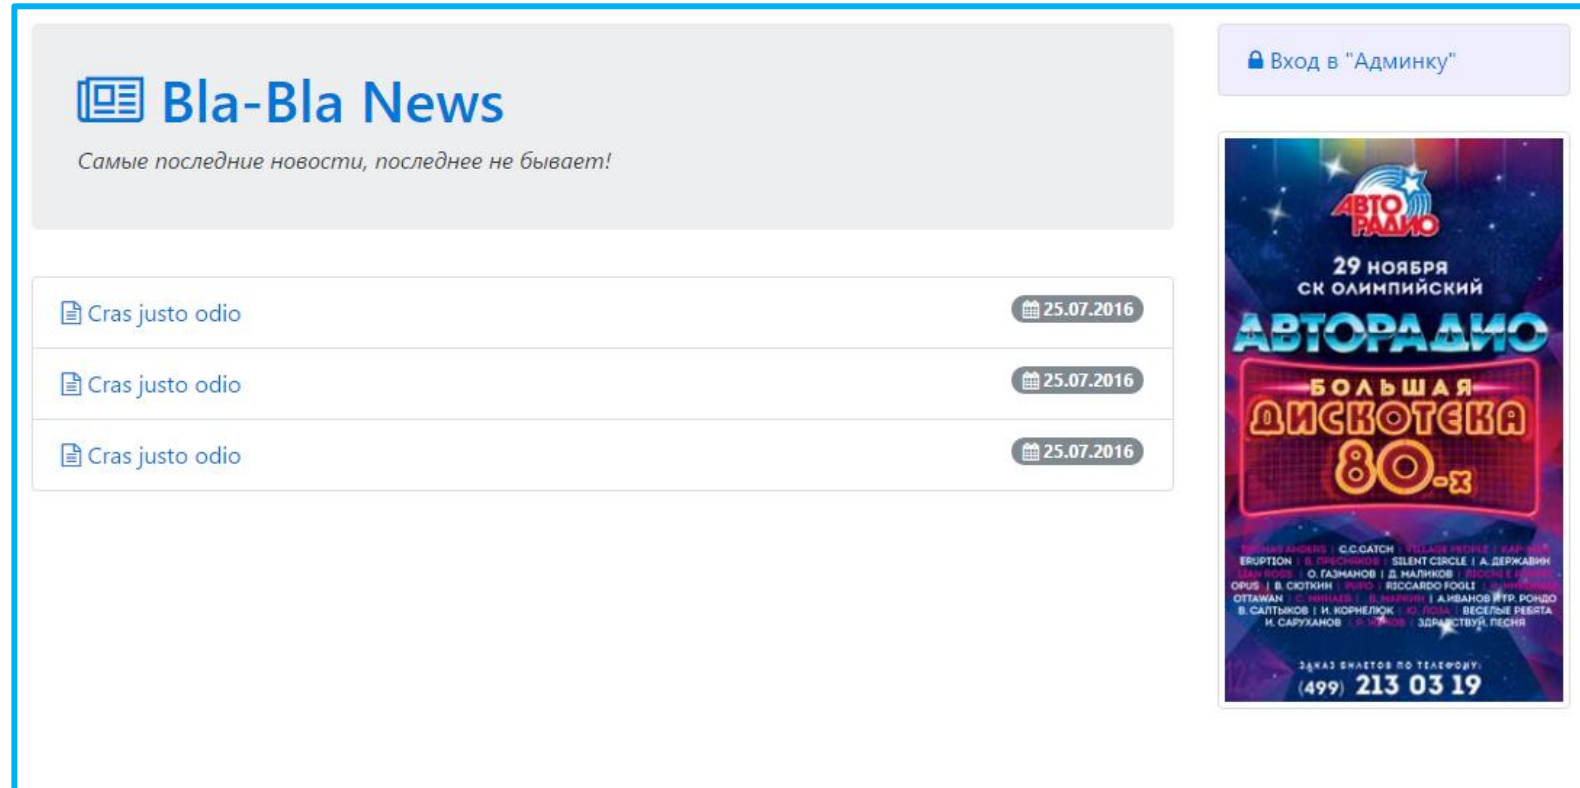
Bla-Bla News

Самые последние новости, последнее не бывает!

Cras justo odio 25.07.2016

Cras justo odio 25.07.2016

Cras justo odio 25.07.2016

Вход в "Админку"

АВТО РАДИО

29 ноября
СК Олимпийский

АВТОРАДИО
БОЛЬШАЯ
ДИСКОТЕКА
80-х

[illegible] | C.C.CATCH | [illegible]
ERUPTION | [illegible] | SILENT CIRCLE | А. ДЕРЖАВИН
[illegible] | О. ГАЗМАНОВ | Д. МАЛИКОВ | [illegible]
OPUS | В. СЮТКИН | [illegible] | RICCARDO FOGLI | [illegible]
OTTAWAN | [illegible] | А.ИВАНОВ И ГР. РОНДО
В. САЛТЫКОВ | И. КОРНЕЛЮК | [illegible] | ВЕСЁЛЫЕ РЕБЯТА
И. САРУХАНОВ | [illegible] | ЗДРАВСТВУЙ, ПЕСНЯ

Заказ билетов по телефону:
(499) 213 03 19